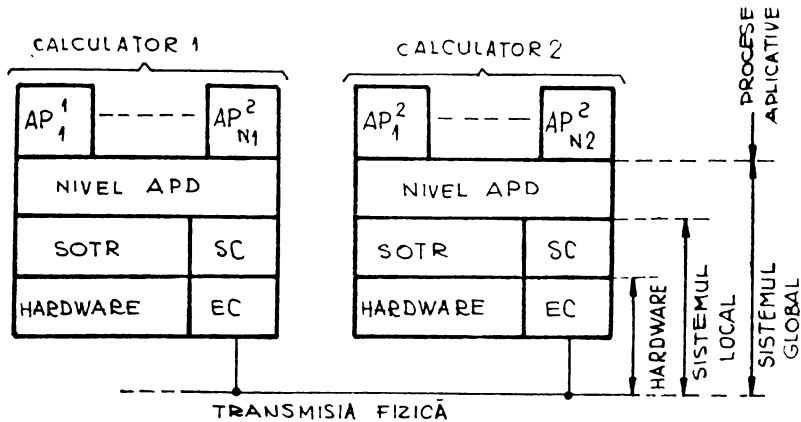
CALCULATOR 1

$AP_1^1$

$AP_{N1}^2$

NIVEL APD

SOTR

SC

HARDWARE

EC

CALCULATOR 2

$AP_1^2$

$AP_{N2}^2$

NIVEL APD

SOTR

SC

HARDWARE

EC

PROCESE APLICATIVE

HARDWARE

SISTEMUL LOCAL

SISTEMUL GLOBAL

TRANSMISIA FIZICĂ